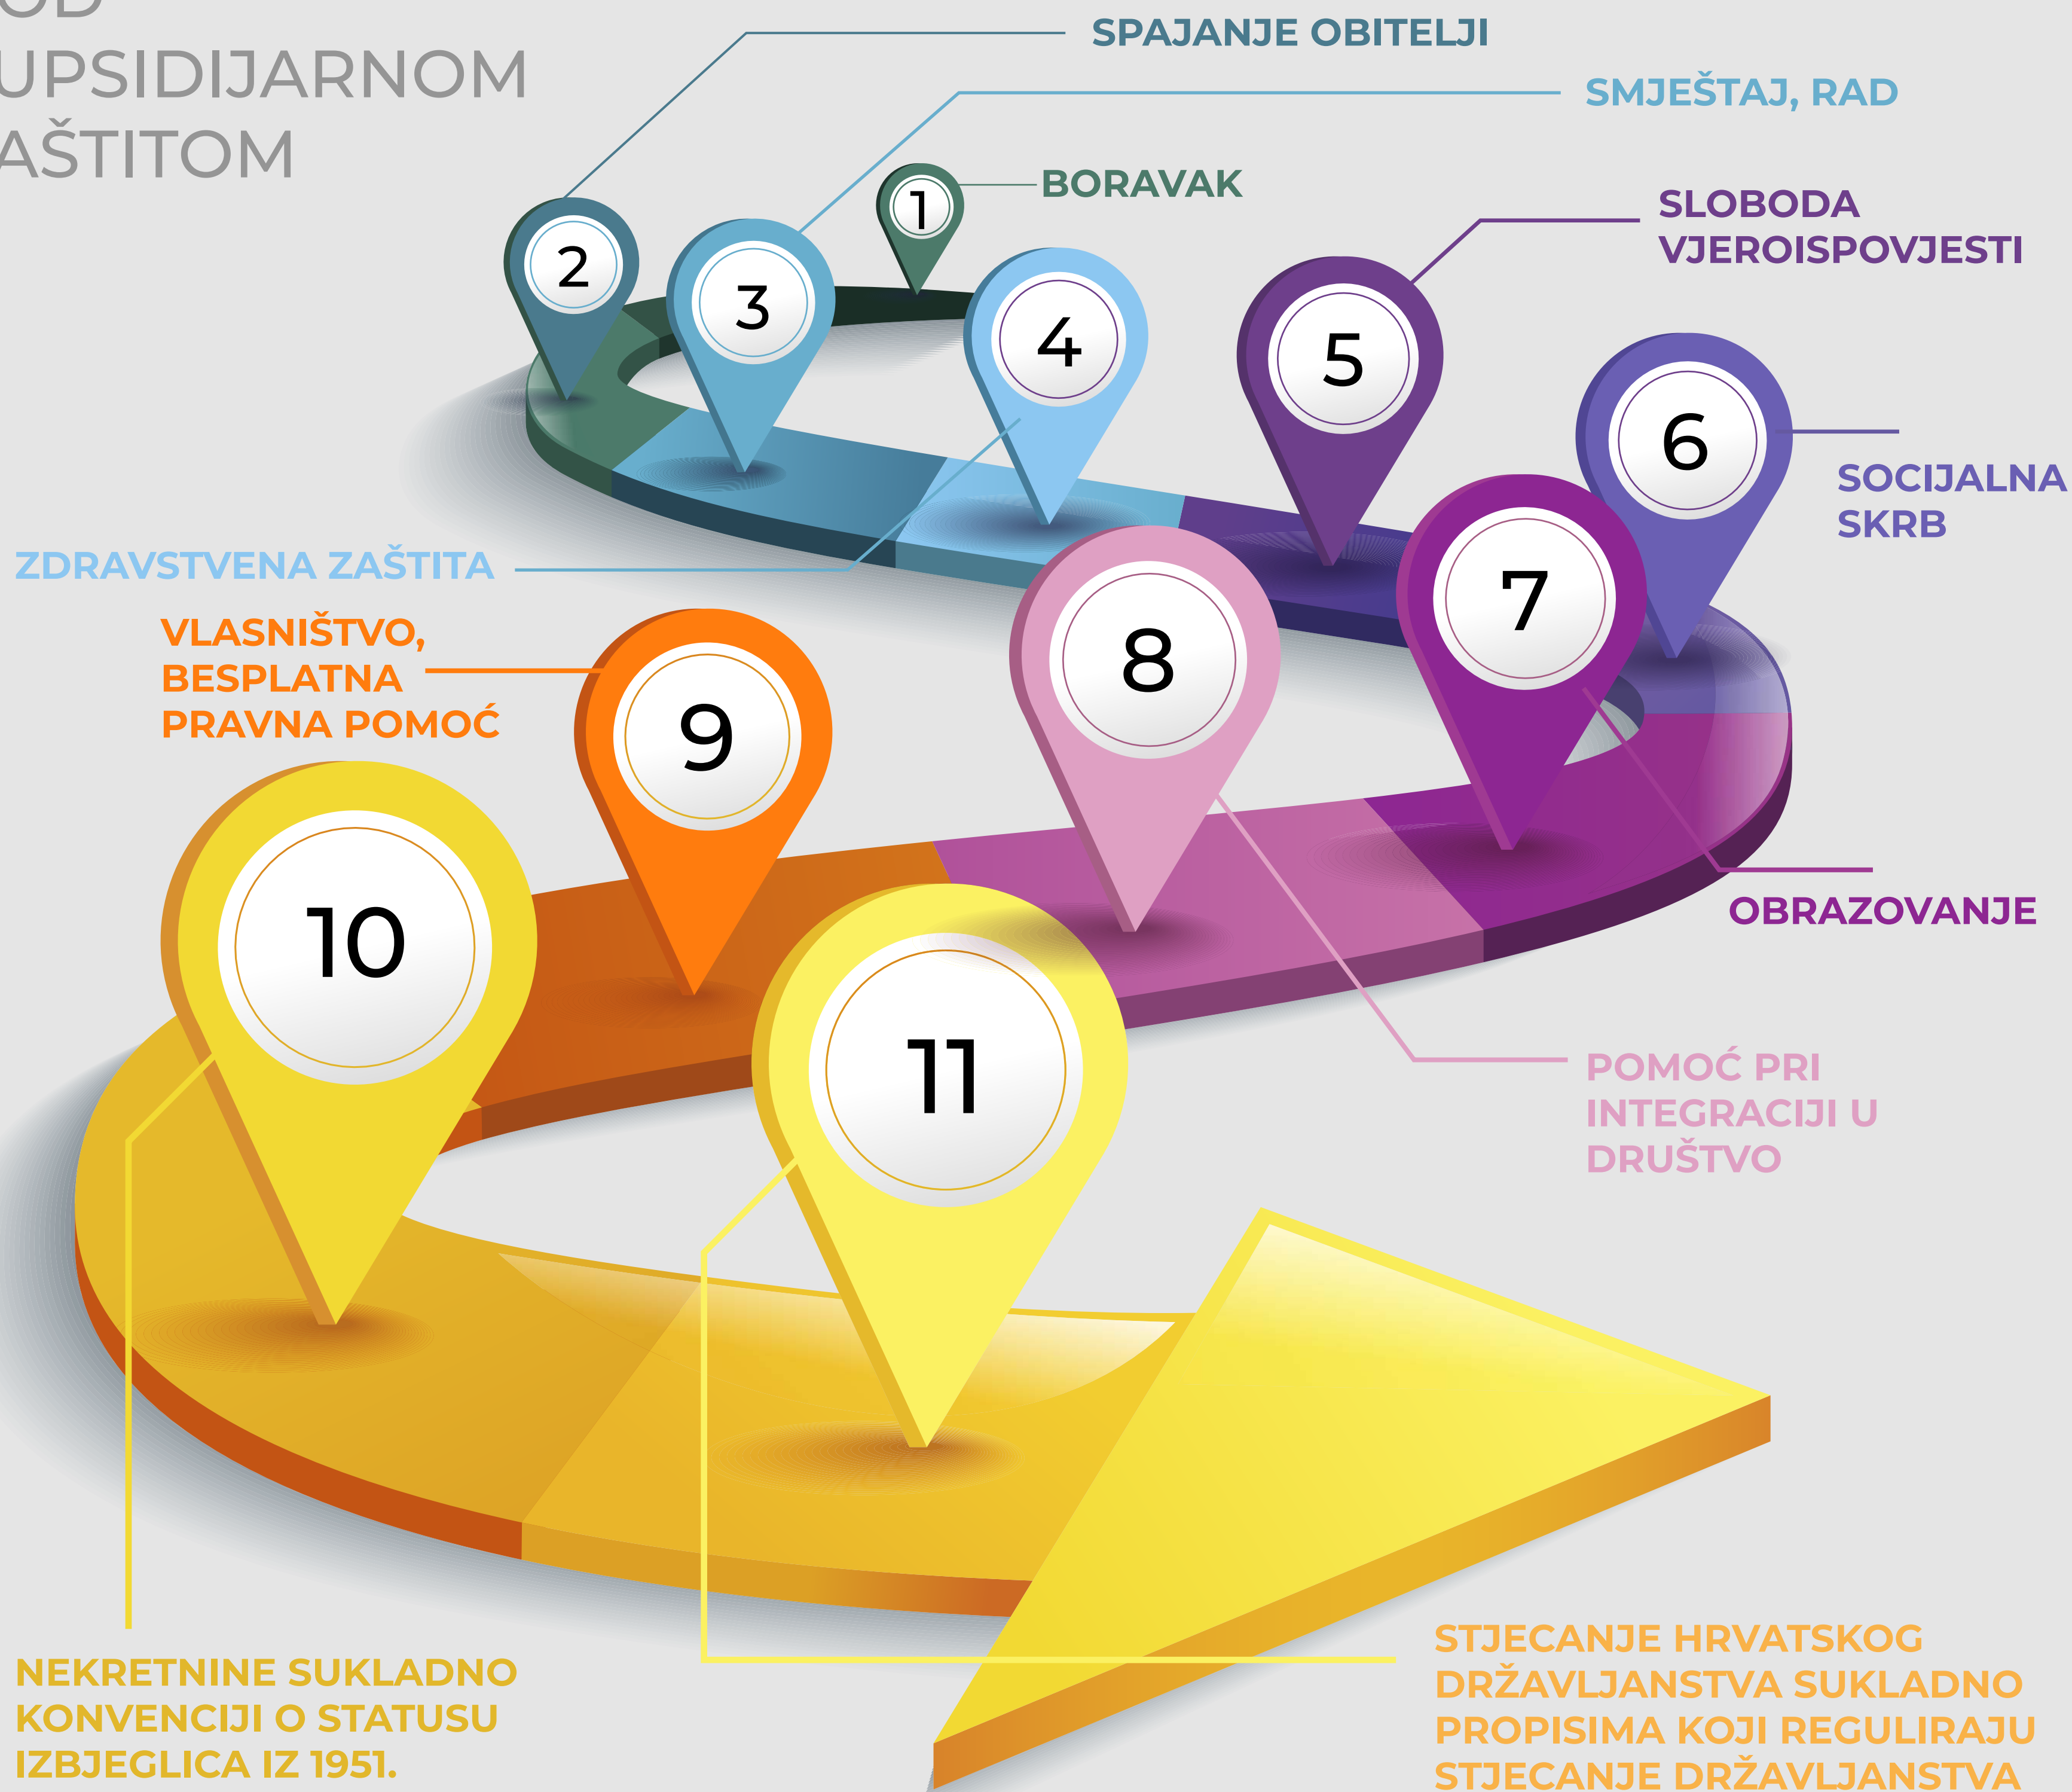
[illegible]
UPSIDIJARNOM
AŠTITOM

SPAJANJE OBITELJI

SMJEŠTAJ, RAD

1
BORAVAK

2

3

4

5

SLOBODA VJEROISPOVJESTI

6

SOCIJALNA SKRB

7

8

9

10

11

ZDRAVSTVENA ZAŠTITA

VLASNIŠTVO, BESPLATNA PRAVNA POMOĆ

OBRAZOVANJE

POMOĆ PRI INTEGRACIJI U DRUŠTVO

NEKRETNINE SUKLADNO KONVENCIJI O STATUSU IZBJEGLICA IZ 1951.

STJECANJE HRVATSKOG DRŽAVLJANSTVA SUKLADNO PROPISIMA KOJI REGULIRAJU STJECANJE DRŽAVLJANSTVA